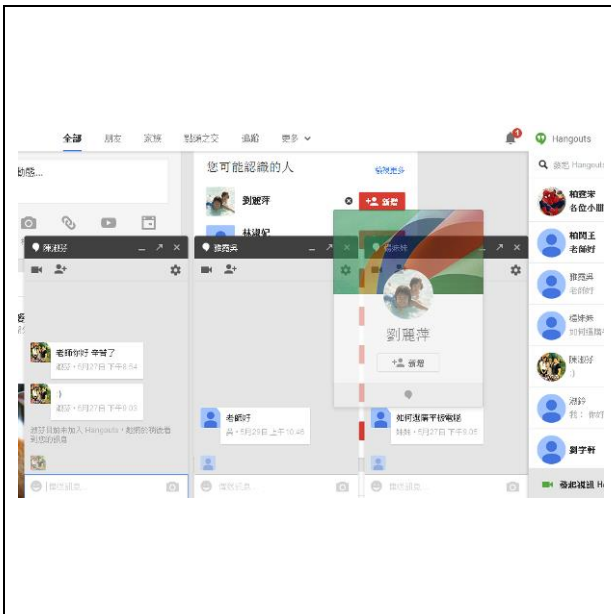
全部 朋友 家族 點頭之交 追蹤 更多

Hangouts

動態...

您可能認識的人

劉麗萍 新增

林淑妃

陳淑芬

老師好好 辛苦了

)

老師好

如何進廣平板電腦

劉麗萍

新增

柏霖宋
各位小朋

老師好

張茂吳

楊坤美

陳淑好

湘鈴

劉宇軒

邀請通話

輸入訊息...